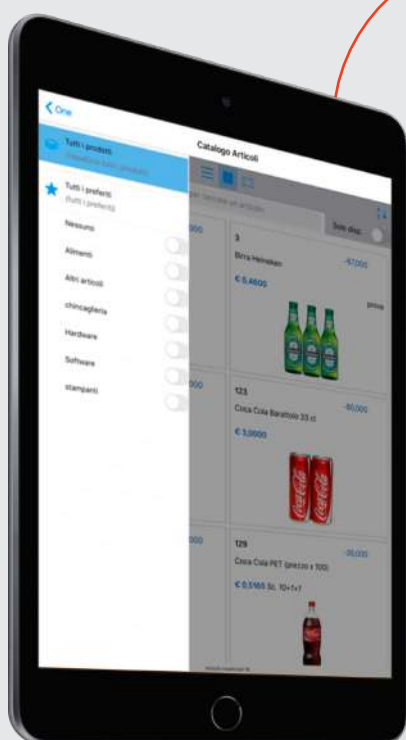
< One

Catalogo Articoli

Tutti i prodotti
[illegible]

Tutti i preferiti
(tutti i preferiti)

Nessuno

Alimenti

Altri articoli

chincaglieria

Hardware

Software

stampanti

Solo disp.

3
Birra Heineken
-67,000
€ 0,4600
prova

123
Coca Cola Barattolo 33 cl
-60,000
€ 3,0000

129
Coca Cola PET (prezzo x 100)
-36,000
€ 0,5165 Sc. 10+1+7